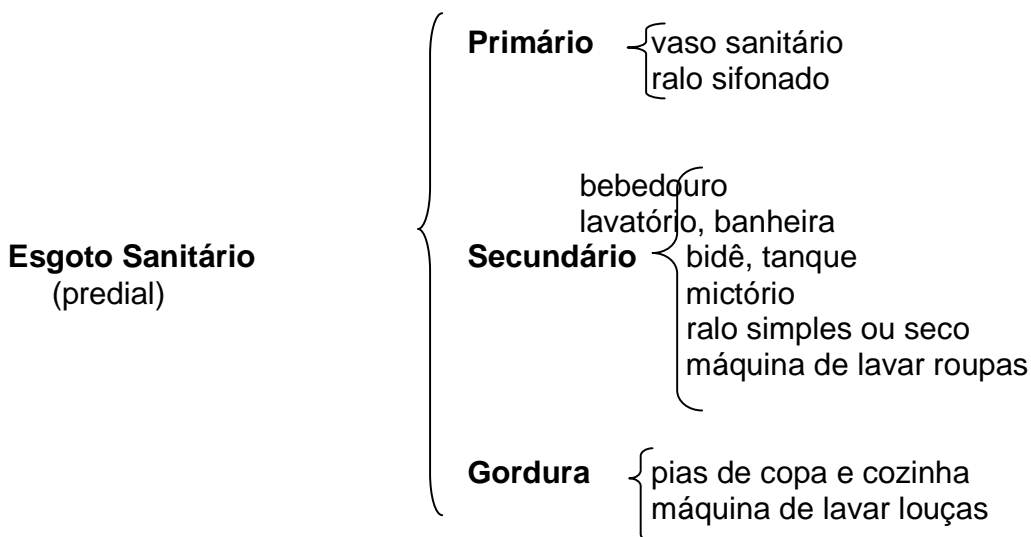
Esgoto Sanitário
(predial)

Primário
vaso sanitário
ralo sifonado

Secundário
bebedouro
lavatório, banheira
bidê, tanque
mictório
ralo simples ou seco
máquina de lavar roupas

Gordura
pias de copa e cozinha
máquina de lavar louças